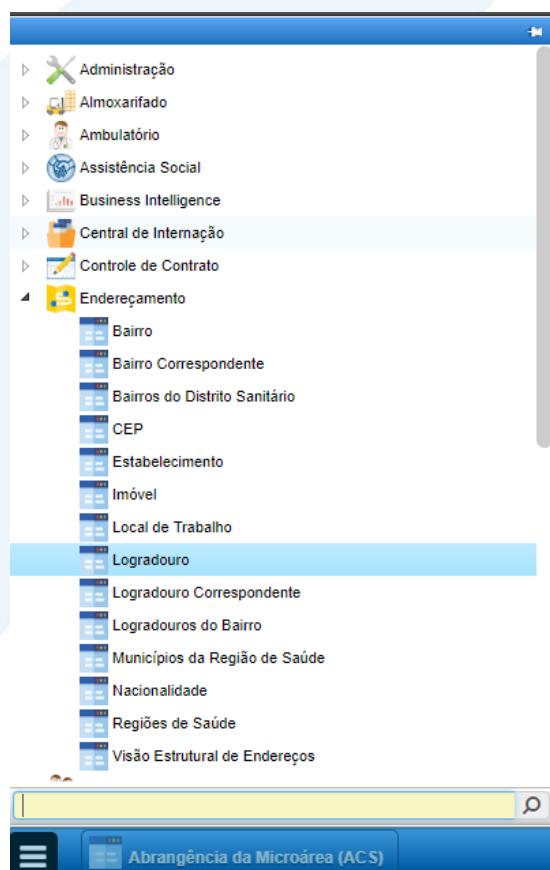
Administração
Almoxarifado
Ambulatório
Assistência Social
Business Intelligence
Central de Internação
Controle de Contrato
Endereçamento
Bairro
Bairro Correspondente
Bairros do Distrito Sanitário
CEP
Estabelecimento
Imóvel
Local de Trabalho
Logradouro
Logradouro Correspondente
Logradouros do Bairro
Municípios da Região de Saúde
Nacionalidade
Regiões de Saúde
Visão Estrutural de Endereços

Abrangência da Microárea (ACS)